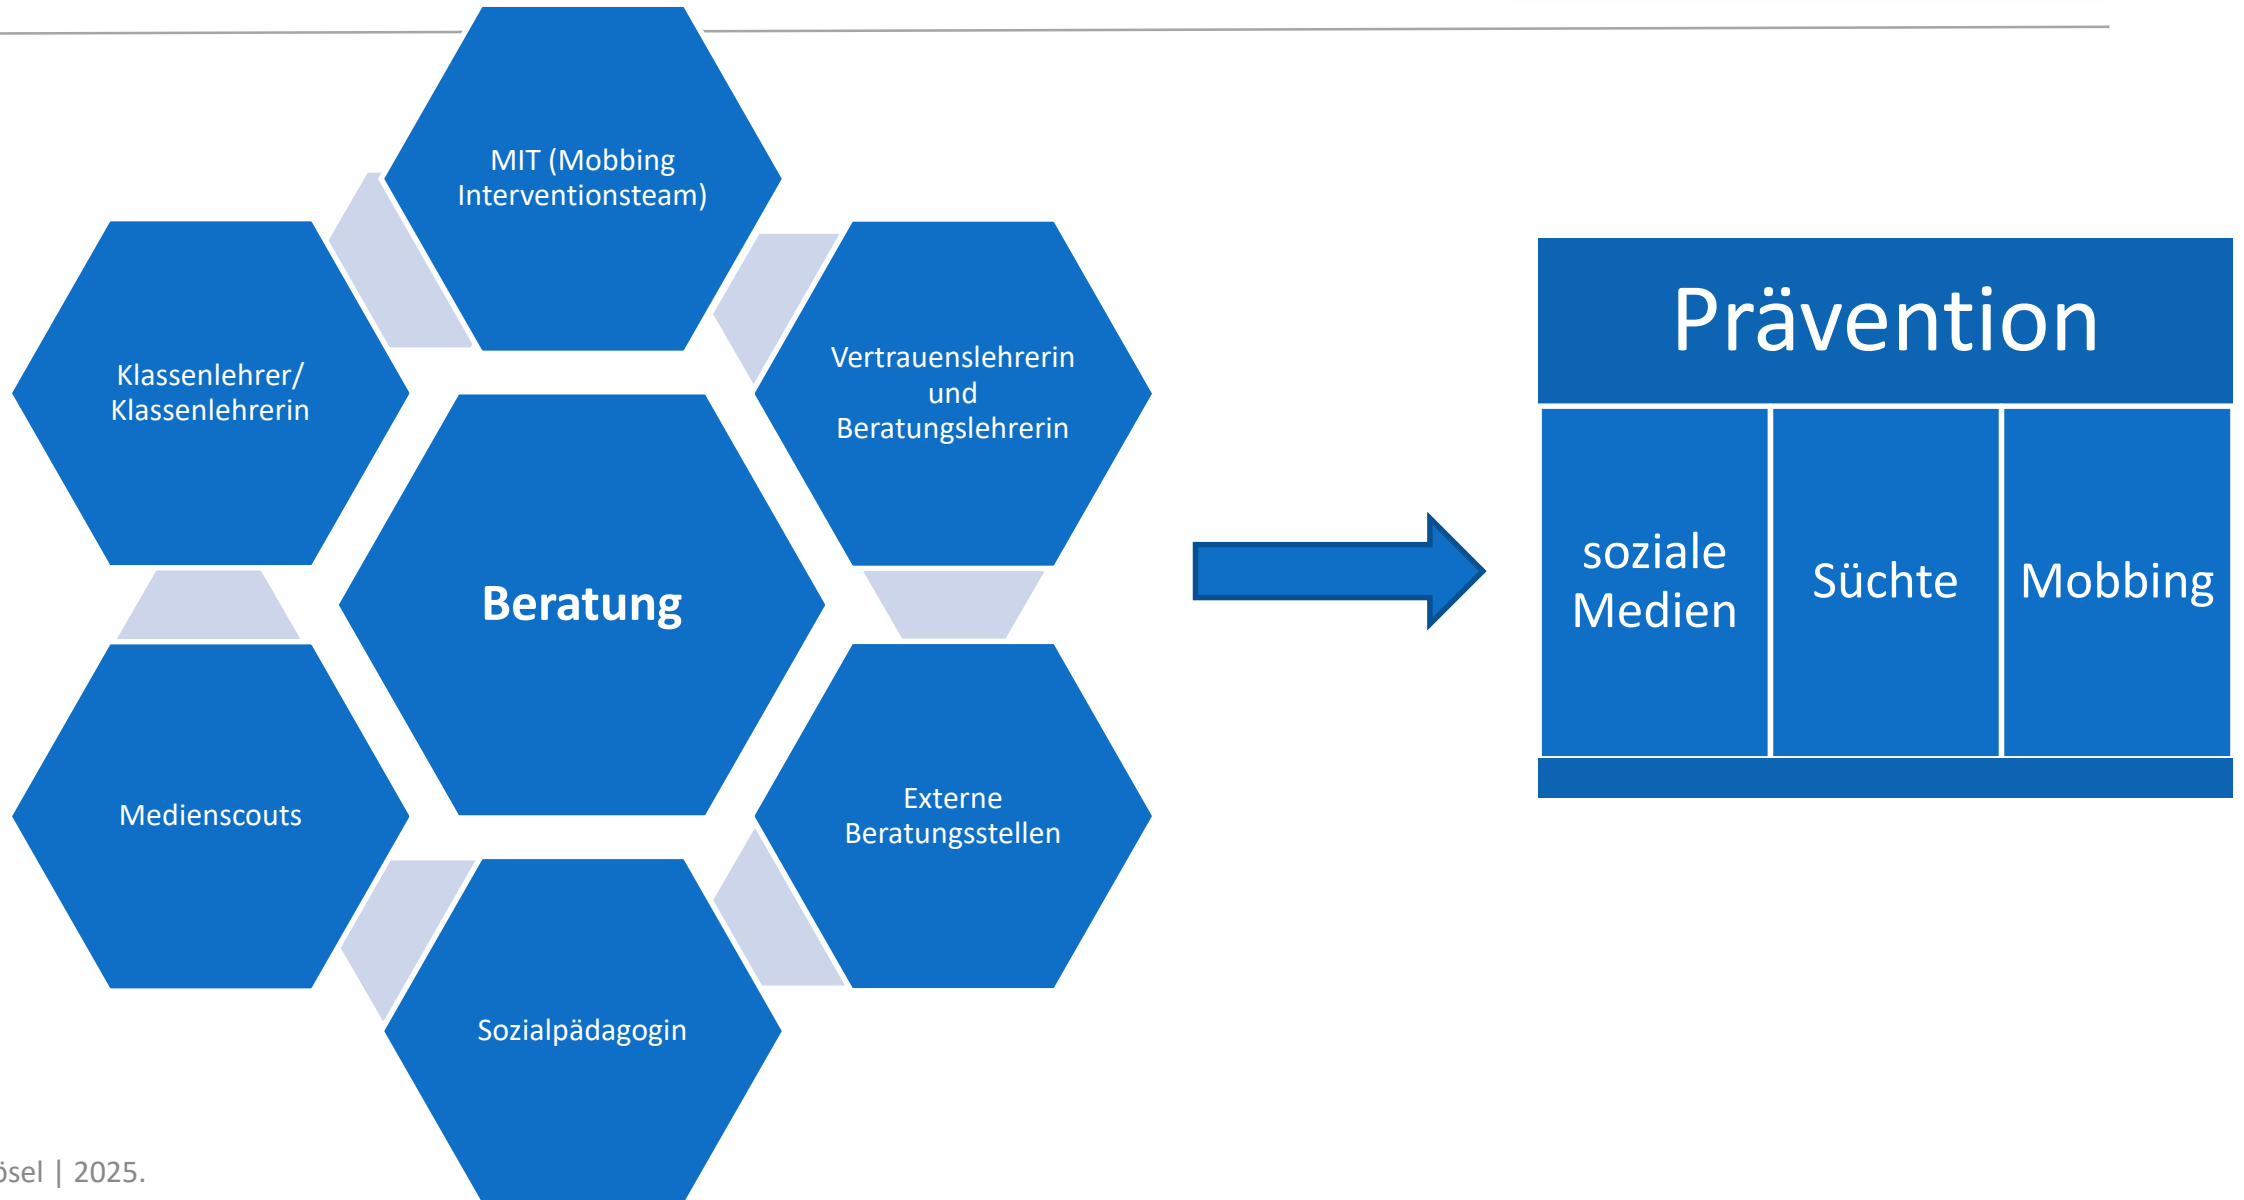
MIT (Mobbing Interventionsteam)

Klassenlehrer/ Klassenlehrerin

Vertrauenslehrerin und Beratungslehrerin

Beratung

Medienscouts

Externe Beratungsstellen

Sozialpädagogin

Prävention

soziale Medien

Süchte

Mobbing

ösel | 2025.